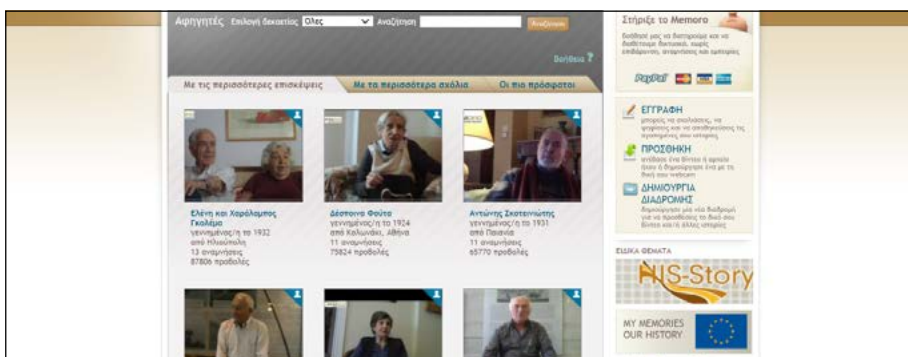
Αφηγητές Επιλογή δεκαετίας Όλες Αναζήτηση Αναζήτηση

Βοήθεια ?

Με τις περισσότερες επισκέψεις | Με τα περισσότερα σχόλια | Οι πιο πρόσφατοι

Ελένη και Χαράλαμπος Γκολέμα
γεννημένος/η το 1932
από Ηλιούπολη
13 αναμνήσεις
87806 προβολές

Δέσποινα Φούτα
γεννημένος/η το 1924
από Καλυμνος, Αθήνα
11 αναμνήσεις
75824 προβολές

Αντώνης Σκοτεινιώτης
γεννημένος/η το 1931
από Παιανία
11 αναμνήσεις
65770 προβολές

Στήριξε το Memoro
Βοήθησε μας να διατηρούμε και να διαθέτουμε δωρεάν, χωρίς επιθέματα, αναμνήσεις και ιστορίες

PayPal

ΕΓΓΡΑΦΗ
μπορείς να σχολιάσεις, να ψηφίσεις και να αποθηκεύσεις τις αγαπημένες σου ιστορίες

ΠΡΟΣΘΗΚΗ
ανέβασε ένα βίντεο ή κράτα όσο ο δημιουργικό ένα με τη δική σου webcam

ΔΗΜΙΟΥΡΓΙΑ ΔΙΑΔΡΟΜΗΣ
δημιούργησε μια νέα διαδρομή για να προσθέσεις το δικό σου βίντεο και άλλες ιστορίες

ΕΙΔΙΚΑ ΘΕΜΑΤΑ

HIS-Story

MY MEMORIES OUR HISTORY